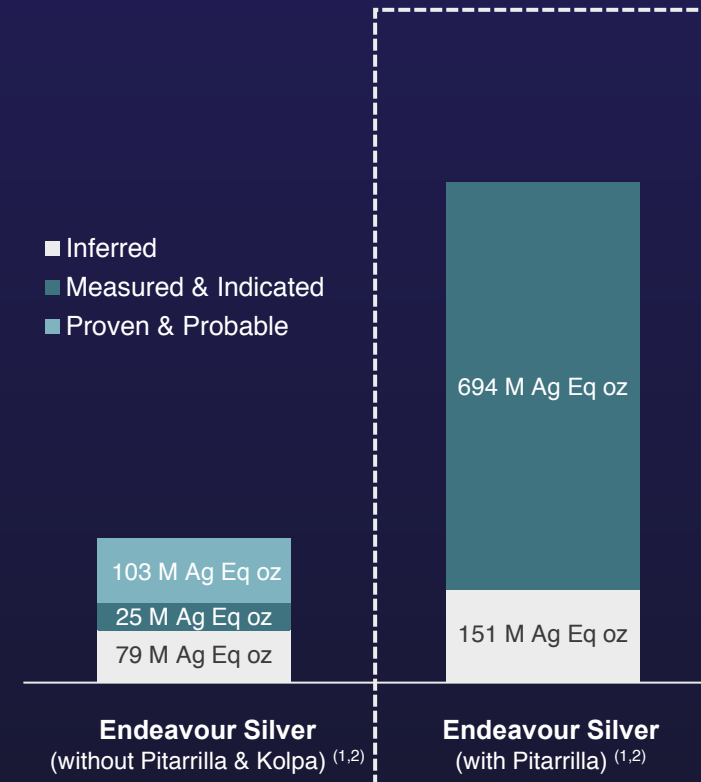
Inferred
Measured & Indicated
Proven & Probable

103 M Ag Eq oz
25 M Ag Eq oz
79 M Ag Eq oz

694 M Ag Eq oz
151 M Ag Eq oz

**Endeavour Silver**
(without Pitarrilla & Kolpa) $^{(1,2)}$

**Endeavour Silver**
(with Pitarrilla) $^{(1,2)}$